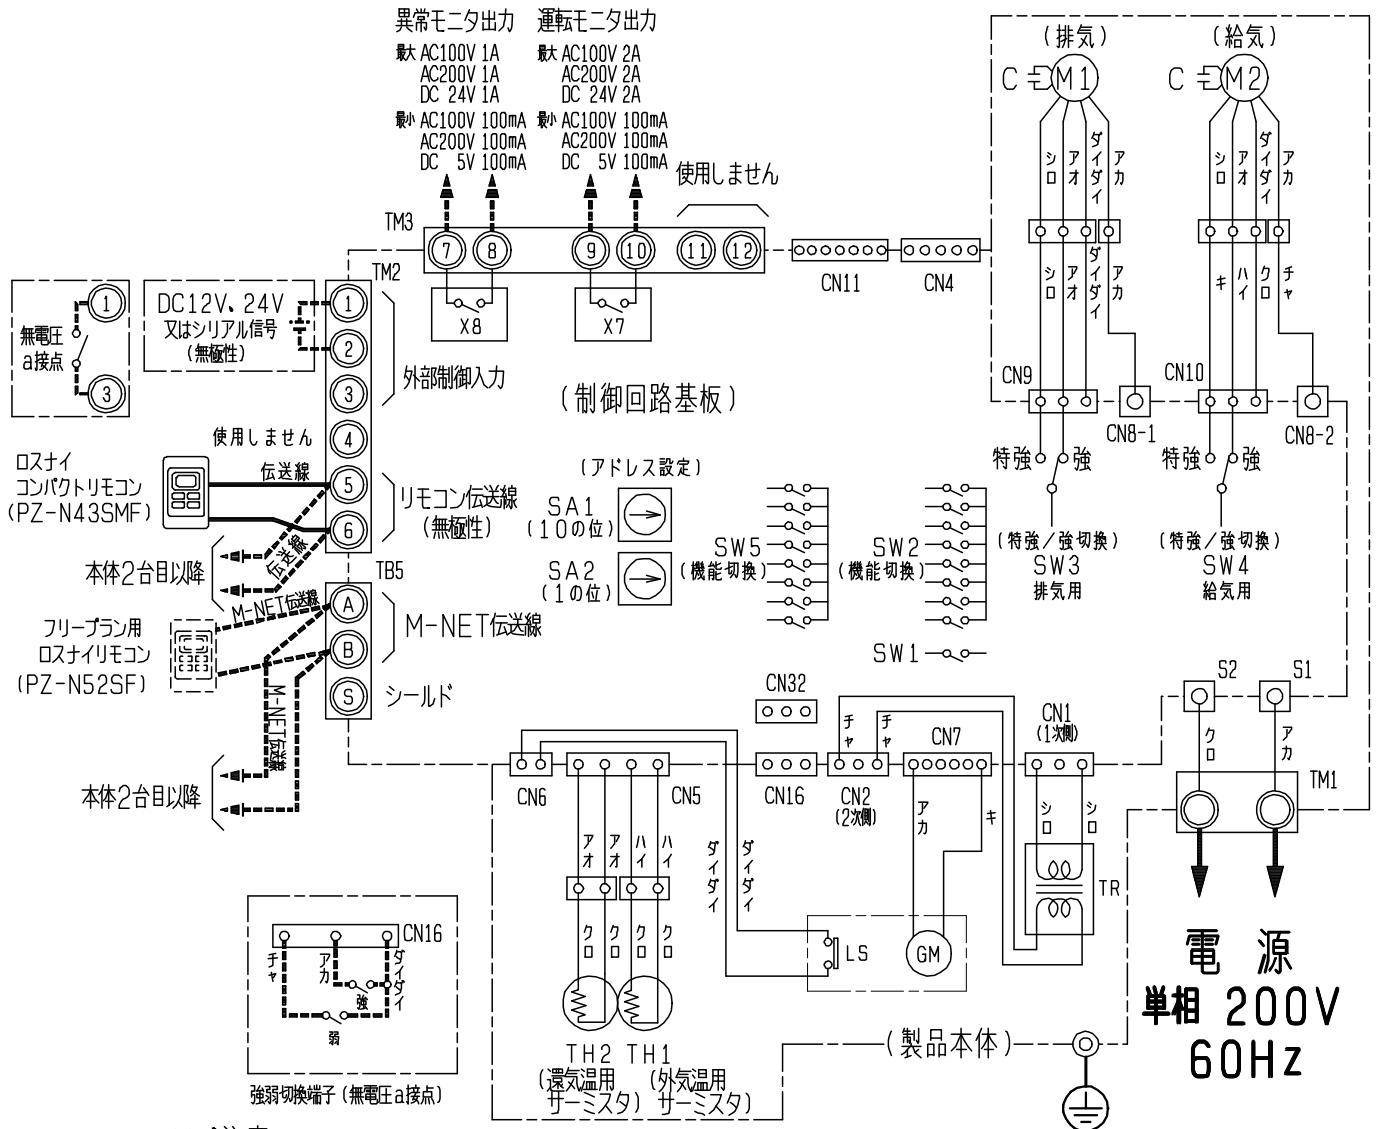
異常モニタ出力
最大 AC100V 1A
AC200V 1A
DC 24V 1A
最小 AC100V 100mA
AC200V 100mA
DC 5V 100mA

運転モニタ出力
最大 AC100V 2A
AC200V 2A
DC 24V 2A
最小 AC100V 100mA
AC200V 100mA
DC 5V 100mA

使用しません

（排気）
C M1
シロ アオ ダイダイ アカ

（給気）
C M2
シロ アオ ダイダイ アカ

TM3
7 8 9 10 11 12
X8 X7
CN11 CN4

シロ アオ ダイダイ アカ
シロ キ ハイ クロ チャ

TM2
無電圧 a接点
1
3
DC12V、24V 又はシリアル信号 （無極性）
1
2
3
4
外部制御入力
（制御回路基板）
CN9 CN10
CN8-1 CN8-2
特強 強 特強 強

使用しません
ロスナイ コンパクトリモコン （PZ-N43SMF）
伝送線
5
6
リモコン伝送線 （無極性）
伝送線
本体2台目以降
TB5
M-NET伝送線
A
B
S
M-NET伝送線
シールド
フリープラン用 ロスナイリモコン （PZ-N52SF）
M-NET伝送線
本体2台目以降

（アドレス設定）
SA1 （10の位）
SA2 （1の位）
SW5 （機能切換）
SW2 （機能切換）
SW1

（特強／強切換） SW3 排気用
（特強／強切換） SW4 給気用

S2 S1
クロ アカ
TM1

CN32
チャ チャ
CN1 （1次側）
CN7
CN6 CN5 CN16 CN2 （2次側）
アオ アオ ハイ ハイ
ダイダイ ダイダイ
アカ キ
シロ シロ
TR
クロ クロ クロ クロ
LS GM
TH2 TH1
（還気温用 サーミスタ） （外気温用 サーミスタ）

電源
単相 200V
60Hz

（製品本体）

CN16
チャ アカ ダイダイ
強
弱
強弱切換端子（無電圧a接点）

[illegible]